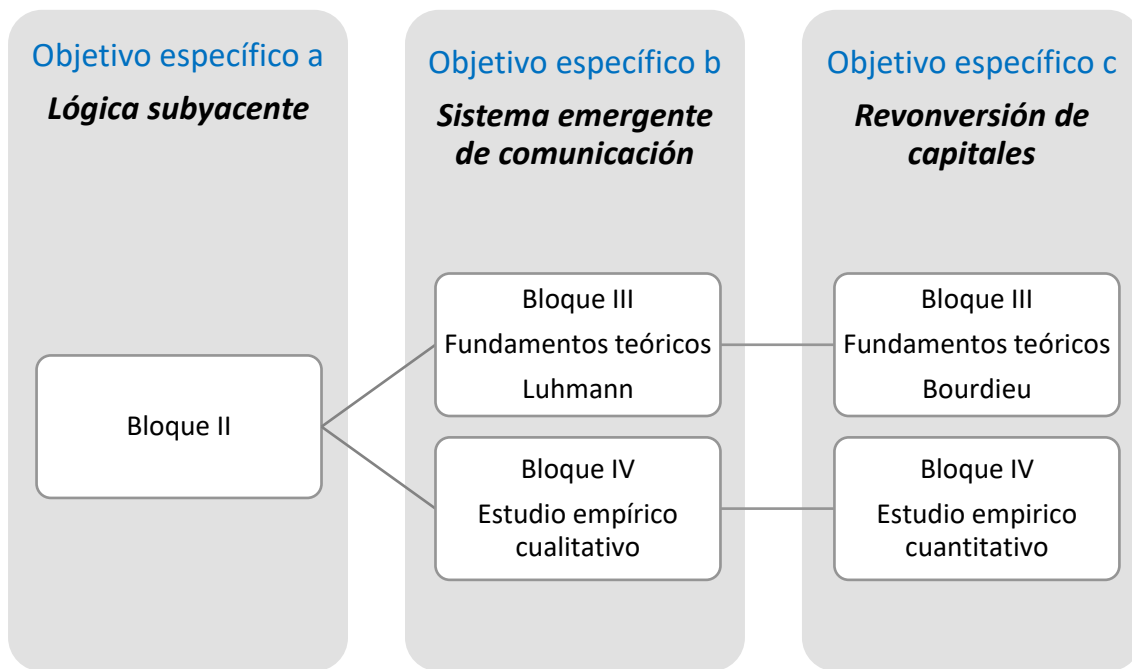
Objetivo específico a
***Lógica subyacente***

Bloque II

Objetivo específico b
***Sistema emergente de comunicación***

Bloque III
Fundamentos teóricos
Luhmann

Bloque IV
Estudio empírico cualitativo

Objetivo específico c
***Revonversión de capitales***

Bloque III
Fundamentos teóricos
Bourdieu

Bloque IV
Estudio empirico cuantitativo